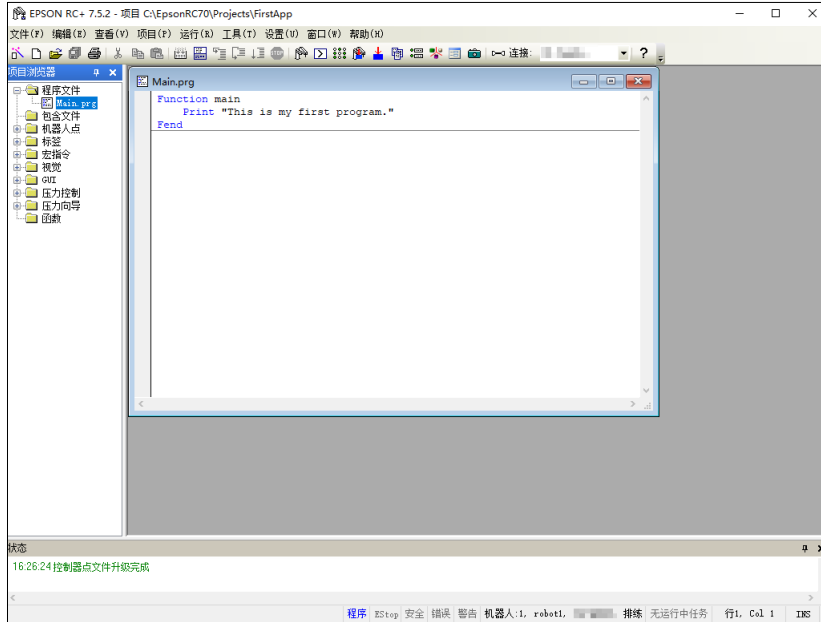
EPSON RC+ 7.5.2 - 项目 C:\EpsonRC70\Projects\FirstApp

文件(F) 编辑(E) 查看(V) 项目(P) 运行(R) 工具(T) 设置(U) 窗口(W) 帮助(H)

连接: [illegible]

项目浏览器

程序文件
Main.prg
包含文件
机器人点
标签
宏指令
视觉
GUI
压力控制
压力向导
函数

Main.prg

Function main
    Print "This is my first program."
Fend

状态

16:26:24 控制器点文件升级完成

程序 EStop 安全 错误 警告 机器人:1, robot1, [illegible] 排练 无运行中任务 行1, Col 1 INS